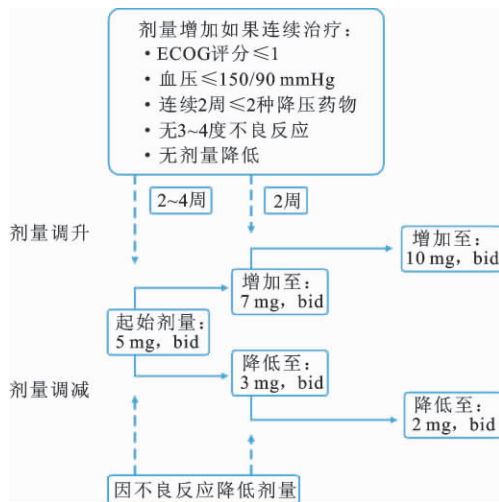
剂量增加如果连续治疗：
• ECOG评分≤1
• 血压≤150/90 mmHg
• 连续2周≤2种降压药物
• 无3~4度不良反应
• 无剂量降低

2~4周

2周

剂量调升

增加至：
10 mg，bid

增加至：
7 mg，bid

起始剂量：
5 mg，bid

降低至：
3 mg，bid

剂量调减

降低至：
2 mg，bid

因不良反应降低剂量